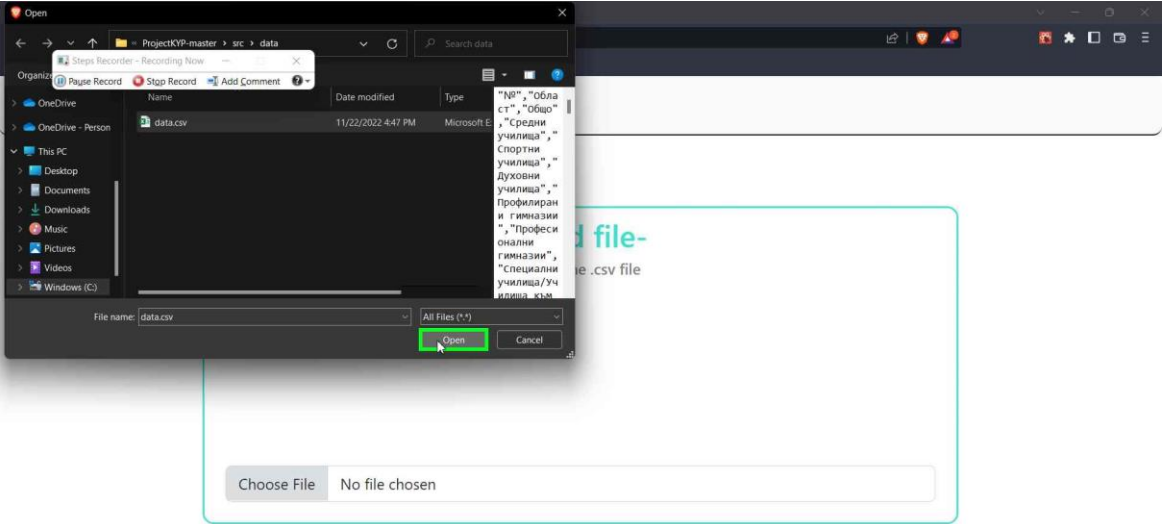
Open

« ProjectKYP-master › src › data

Search data

Steps Recorder - Recording Now

Pause Record  Stop Record  Add Comment

Organize

Name

Date modified

Type

OneDrive

OneDrive - Person

This PC

Desktop

Documents

Downloads

Music

Pictures

Videos

Windows (C:)

data.csv

11/22/2022 4:47 PM

Microsoft E

"№","Област","Общо","Средни училища","Спортни училища","Духовни училища","Профилирани гимназии","Професионални гимназии","Специални училища/Училища към

File name: data.csv

All Files (*.*)

Open

Cancel

d file-

e .csv file

Choose File  No file chosen